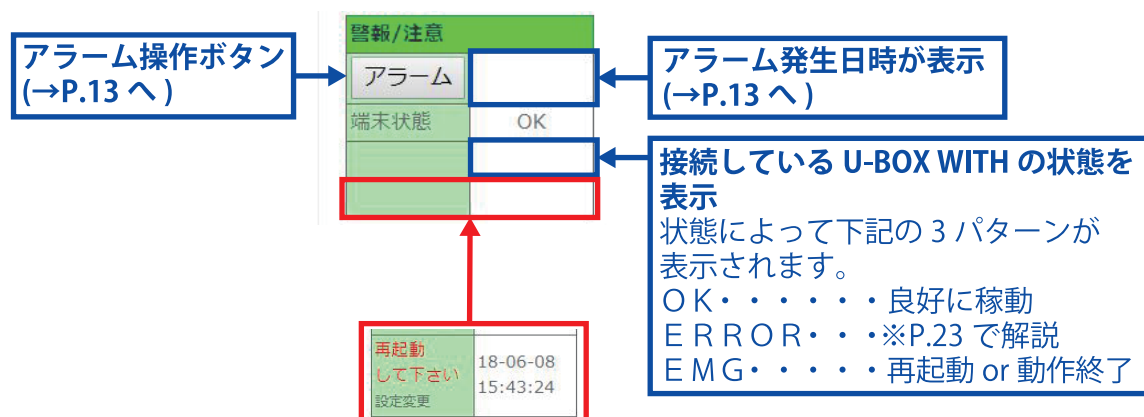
警報/注意

アラーム

端末状態 OK

アラーム操作ボタン (→P.13 へ )

アラーム発生日時が表示 (→P.13 へ )

接続している U-BOX WITH の状態を表示
状態によって下記の 3 パターンが表示されます。
ＯＫ・・・・・・良好に稼動
ＥＲＲＯＲ・・・※P.23 で解説
ＥＭＧ・・・・・再起動 or 動作終了

再起動して下さい
設定変更

18-06-08
15:43:24